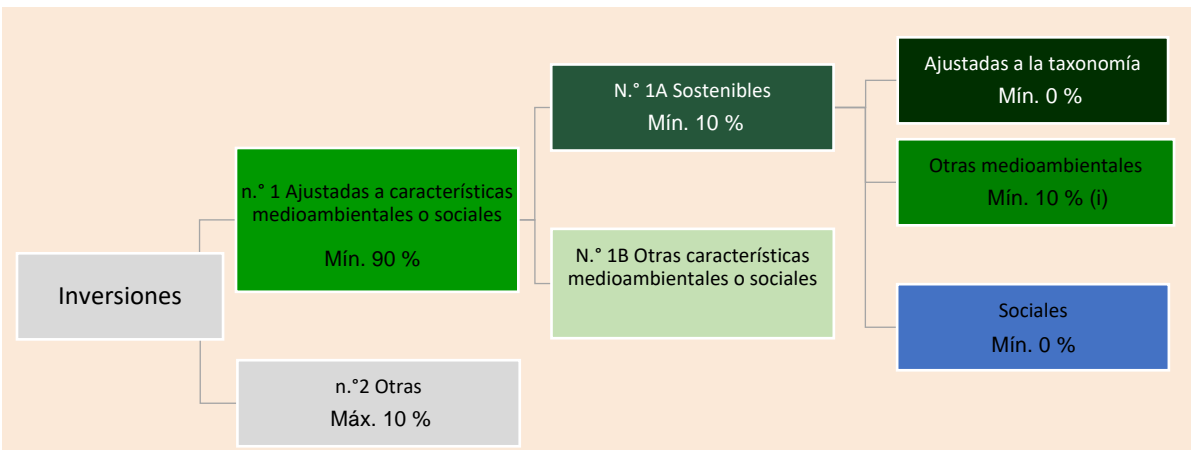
Inversiones

n.° 1 Ajustadas a características medioambientales o sociales

Mín. 90 %

n.°2 Otras
Máx. 10 %

N.° 1A Sostenibles
Mín. 10 %

N.° 1B Otras características medioambientales o sociales

Ajustadas a la taxonomía
Mín. 0 %

Otras medioambientales
Mín. 10 % (i)

Sociales
Mín. 0 %